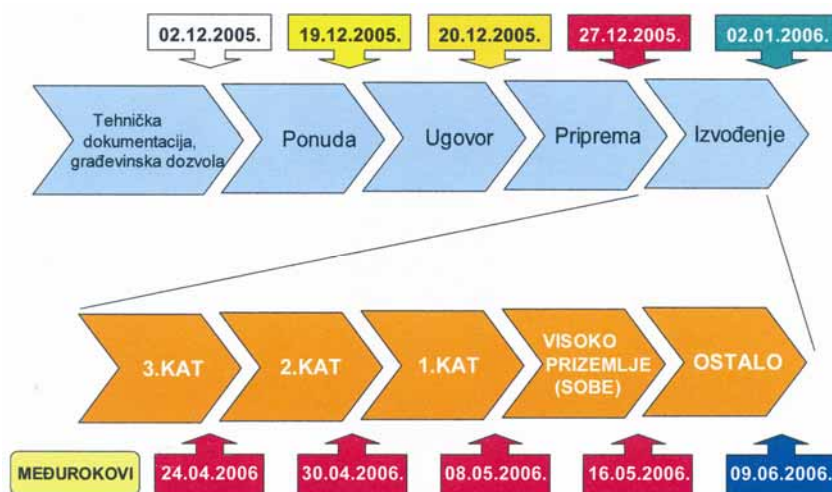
02.12.2005.
19.12.2005.
20.12.2005.
27.12.2005.
02.01.2006.

Tehnička dokumentacija, građevinska dozvola

Ponuda

Ugovor

Priprema

Izvođenje

3.KAT

2.KAT

1.KAT

VISOKO PRIZEMLJE (SOBE)

OSTALO

MEĐUROKOVI
24.04.2006
30.04.2006.
08.05.2006.
16.05.2006.
09.06.2006.